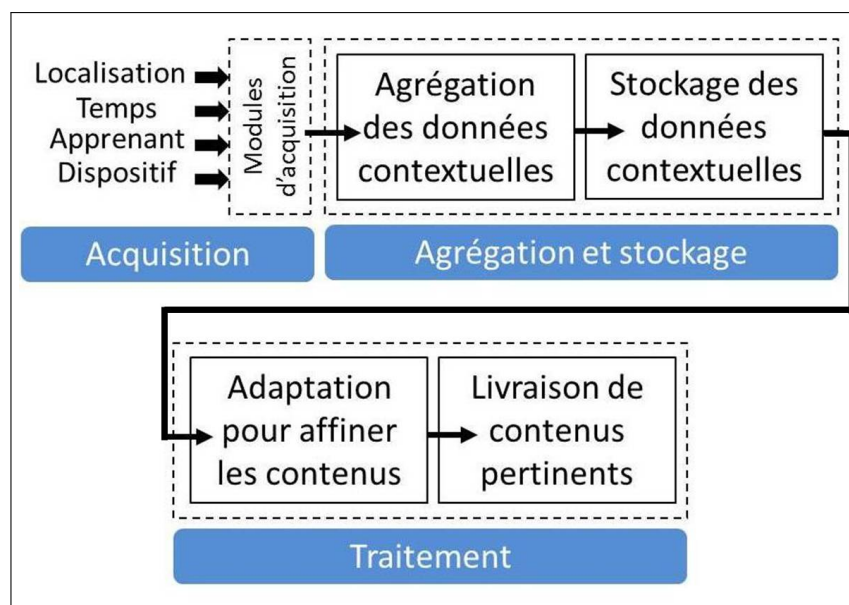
Localisation
Temps
Apprenant
Dispositif

Modules d'acquisition

Agrégation des données contextuelles

Stockage des données contextuelles

Acquisition

Agrégation et stockage

Adaptation pour affiner les contenus

Livraison de contenus pertinents

Traitement